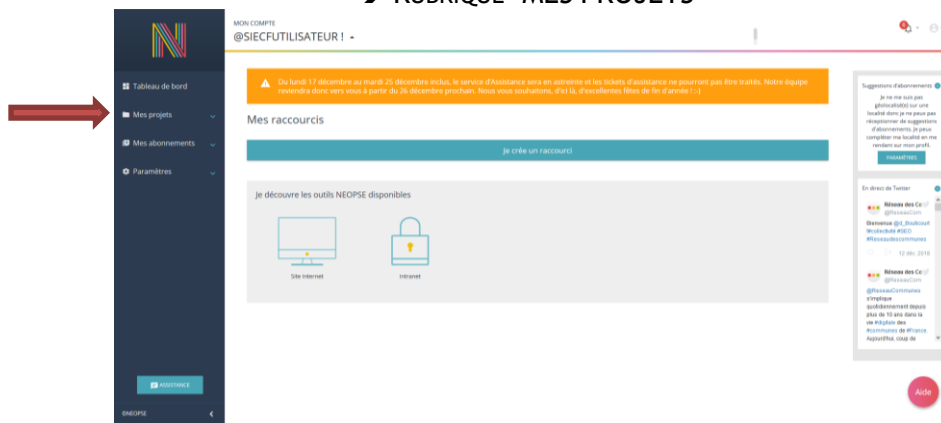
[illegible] RUBRIQUE "MES PROJETS"

MON COMPTE
@SIECFUTILISATEUR !

Tableau de bord
Mes projets
Mes abonnements
Paramètres

Du lundi 17 décembre au mardi 25 décembre inclus, le service d'Assistance sera en astreinte et les tickets d'assistance ne pourront pas être traités. Notre équipe reviendra donc vers vous à partir du 26 décembre prochain. Nous vous souhaitons, d'ici là, d'excellentes fêtes de fin d'année ! :-)

Mes raccourcis

Je crée un raccourci

Je découvre les outils NEOPSE disponibles

Site Internet

Intranet

Suggestions d'abonnements
Je ne me suis pas géolocalisé(e) sur une localité donc je ne peux pas réceptionner de suggestions d'abonnements. Je peux compléter ma localité en me rendant sur mon profil.
PARAMÈTRES

En direct de Twitter
Réseau des Co
@ReseauCom
Bienvenue @d_Boulicaut #collectivité #SEO #Reseaudescommunes
12 déc. 2018
Réseau des Co
@ReseauCom
@ReseauCommunes s'implique quotidiennement depuis plus de 10 ans dans la vie #digitale des #communes de #France. Aujourd'hui, coup de

ASSISTANCE

©NEOPSE

Aide